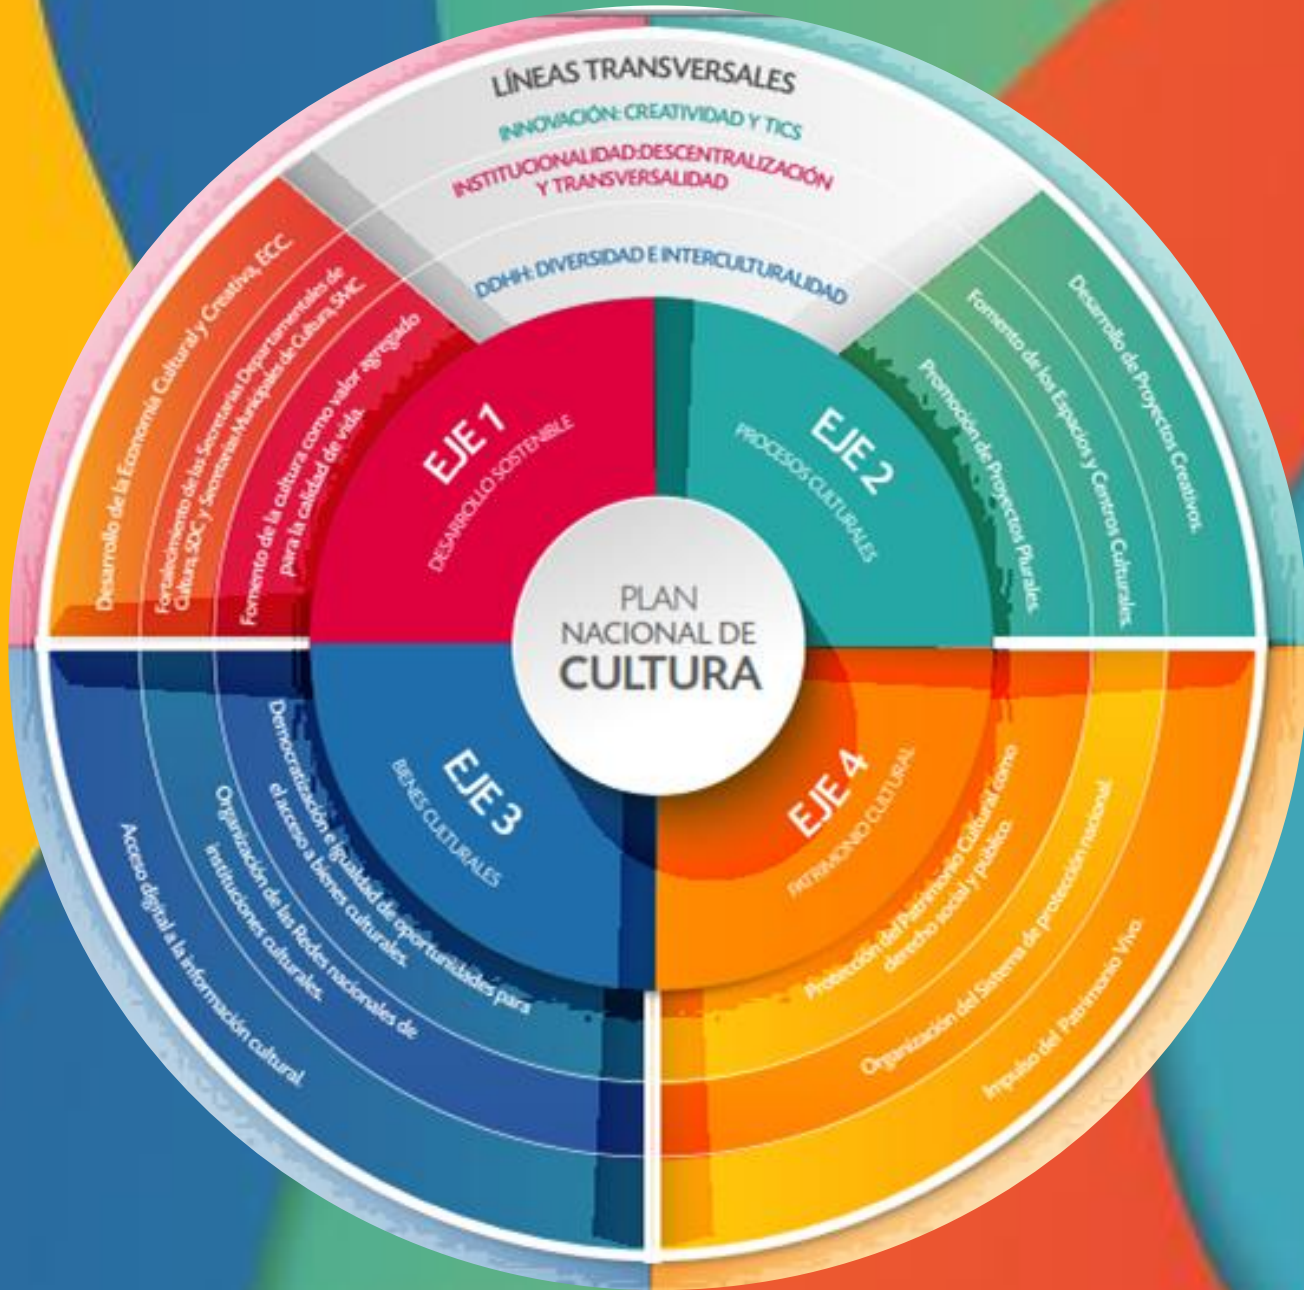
LÍNEAS TRANSVERSALES

INNOVACIÓN: CREATIVIDAD Y TICS

INSTITUCIONALIDAD:DESCENTRALIZACIÓN Y TRANSVERSALIDAD

DDHH: DIVERSIDAD E INTERCULTURALIDAD

PLAN NACIONAL DE CULTURA

EJE 1
DESARROLLO SOSTENIBLE

Desarrollo de la Economía Cultural y Creativa, ECC.

Fortalecimiento de las Secretarías Departamentales de Cultura, SDC y Secretarías Municipales de Cultura, SMC

Fomento de la cultura como valor agregado para la calidad de vida.

EJE 2
PROCESOS CULTURALES

Desarrollo de Proyectos Creativos.

Fomento de los Espacios y Centros Culturales.

Promoción de Proyectos Plurales.

EJE 3
BIENES CULTURALES

Democratización e igualdad de oportunidades para el acceso a bienes culturales.

Organización de las Redes nacionales de Instituciones culturales.

Acceso digital a la información cultural.

EJE 4
PATRIMONIO CULTURAL

Protección del Patrimonio Cultural como derecho social y público.

Organización del Sistema de protección nacional.

Impulso del Patrimonio Vivo.